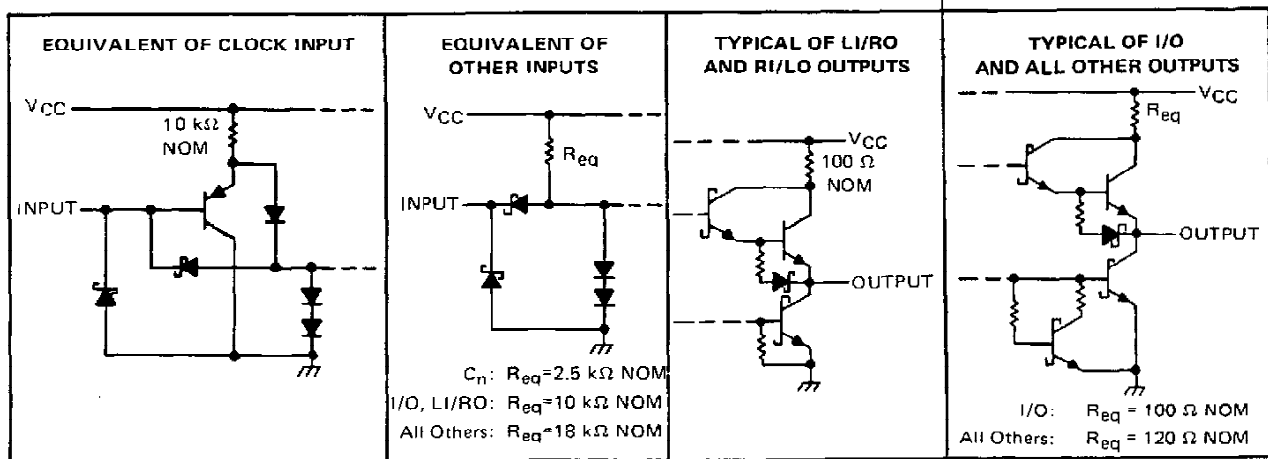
EQUIVALENT OF CLOCK INPUT

$V_{CC}$

10 kΩ NOM

INPUT

EQUIVALENT OF OTHER INPUTS

$V_{CC}$

$R_{eq}$

INPUT

$C_n$: $R_{eq}$=2.5 kΩ NOM

I/O, LI/RO: $R_{eq}$=10 kΩ NOM

All Others: $R_{eq}$=18 kΩ NOM

TYPICAL OF LI/RO AND RI/LO OUTPUTS

$V_{CC}$

100 Ω NOM

OUTPUT

TYPICAL OF I/O AND ALL OTHER OUTPUTS

$V_{CC}$

$R_{eq}$

OUTPUT

I/O: $R_{eq}$ = 100 Ω NOM

All Others: $R_{eq}$ = 120 Ω NOM